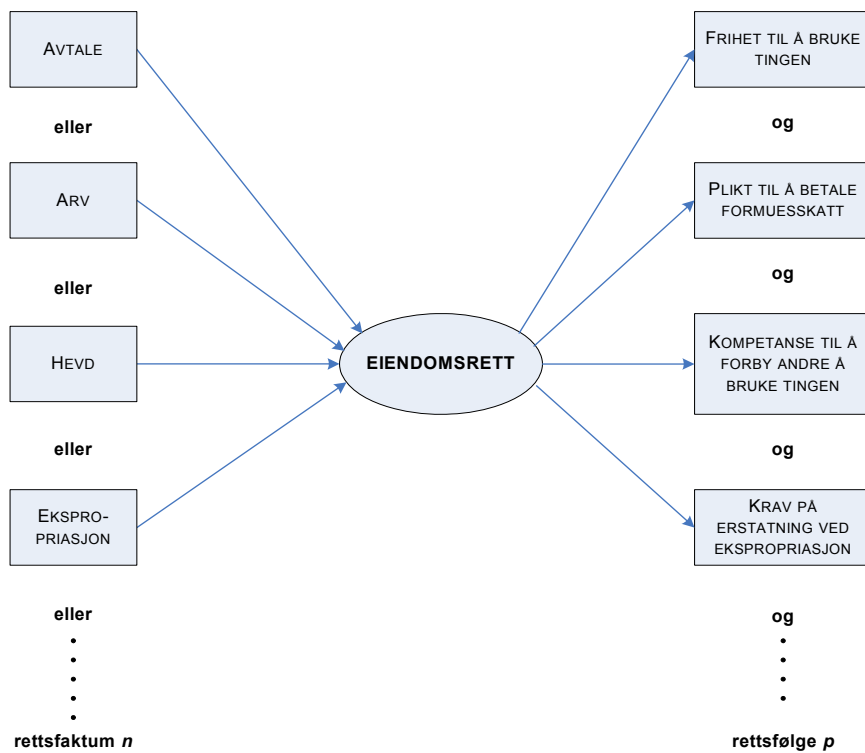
AVTALE

eller

ARV

eller

HEVD

eller

EKSPRO-PRIASJON

eller

•
•
•
•
•

rettsfaktum *n*

EIENDOMSRETT

FRIHET TIL Å BRUKE TINGEN

og

PLIKT TIL Å BETALE FORMUESSKATT

og

KOMPETANSE TIL Å FORBY ANDRE Å BRUKE TINGEN

og

KRAV PÅ ERSTATNING VED EKSPROPRIASJON

og

•
•
•
•

rettsfølge *p*